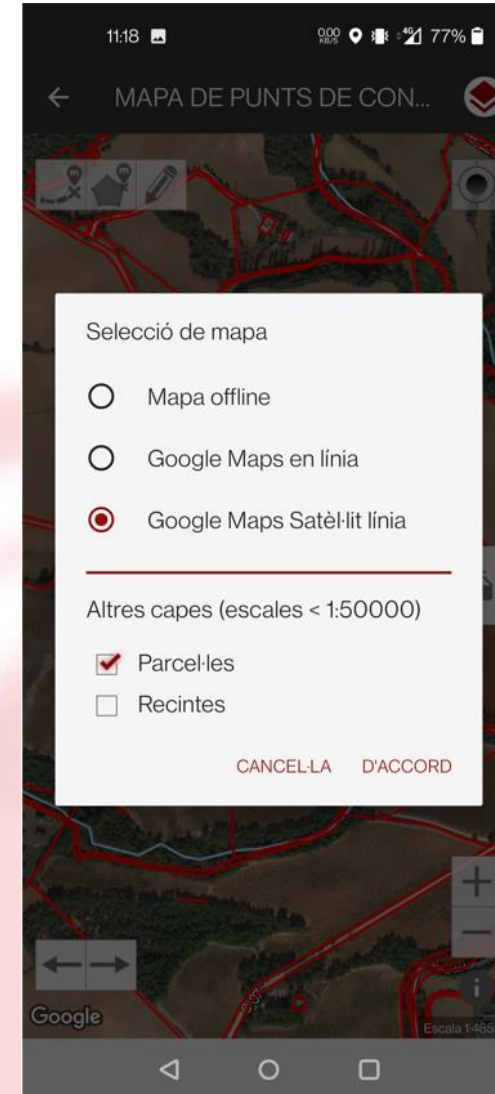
11:18 0.00 KB/S 4G 77%

MAPA DE PUNTS DE CON...

Selecció de mapa

Mapa offline

Google Maps en línia

Google Maps Satèl·lit línia

Altres capes (escales < 1:50000)

Parcel·les

Recintes

CANCEL·LA D'ACCORD

Google

Escala 1:485